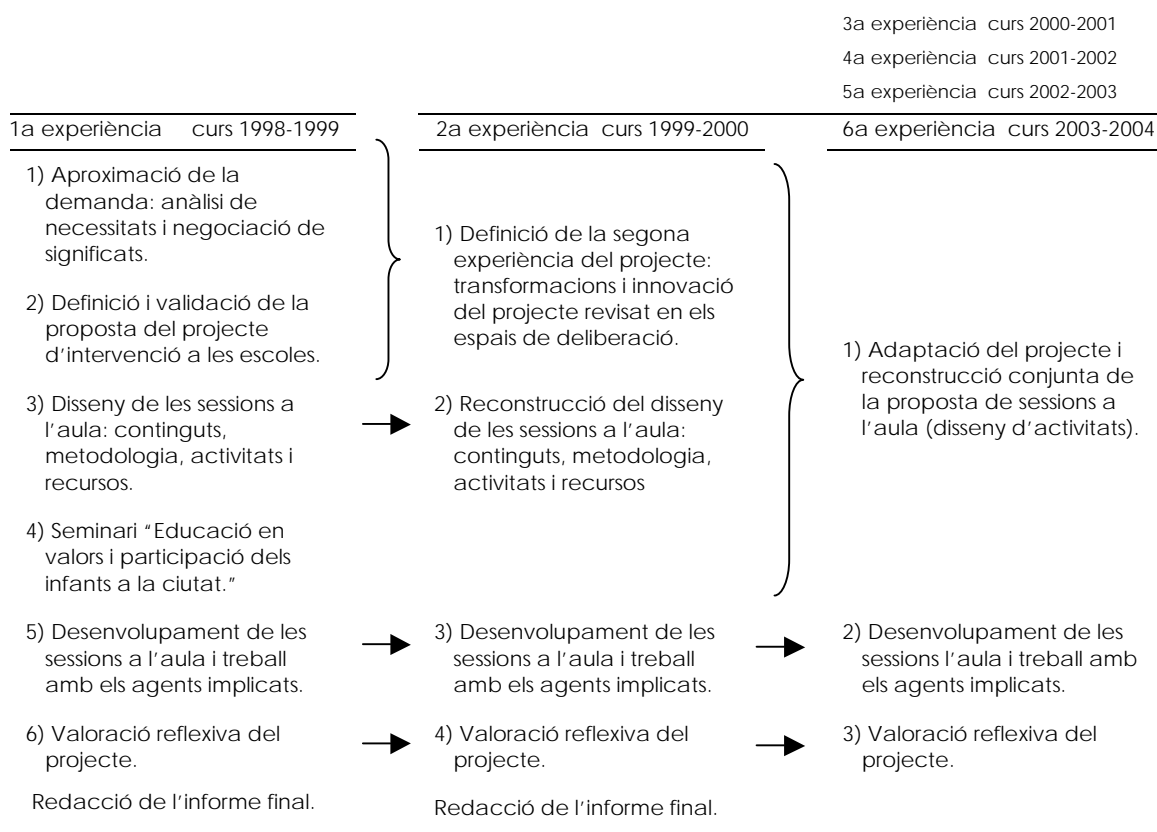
3a experiència curs 2000-2001
4a experiència curs 2001-2002
5a experiència curs 2002-2003

1a experiència curs 1998-1999

1) Aproximació de la demanda: anàlisi de necessitats i negociació de significats.

2) Definició i validació de la proposta del projecte d'intervenció a les escoles.

3) Disseny de les sessions a l'aula: continguts, metodologia, activitats i recursos.

4) Seminari "Educació en valors i participació dels infants a la ciutat."

5) Desenvolupament de les sessions a l'aula i treball amb els agents implicats.

6) Valoració reflexiva del projecte.

Redacció de l'informe final.

2a experiència curs 1999-2000

1) Definició de la segona experiència del projecte: transformacions i innovació del projecte revisat en els espais de deliberació.

2) Reconstrucció del disseny de les sessions a l'aula: continguts, metodologia, activitats i recursos

3) Desenvolupament de les sessions a l'aula i treball amb els agents implicats.

4) Valoració reflexiva del projecte.

Redacció de l'informe final.

6a experiència curs 2003-2004

1) Adaptació del projecte i reconstrucció conjunta de la proposta de sessions a l'aula (disseny d'activitats).

2) Desenvolupament de les sessions l'aula i treball amb els agents implicats.

3) Valoració reflexiva del projecte.